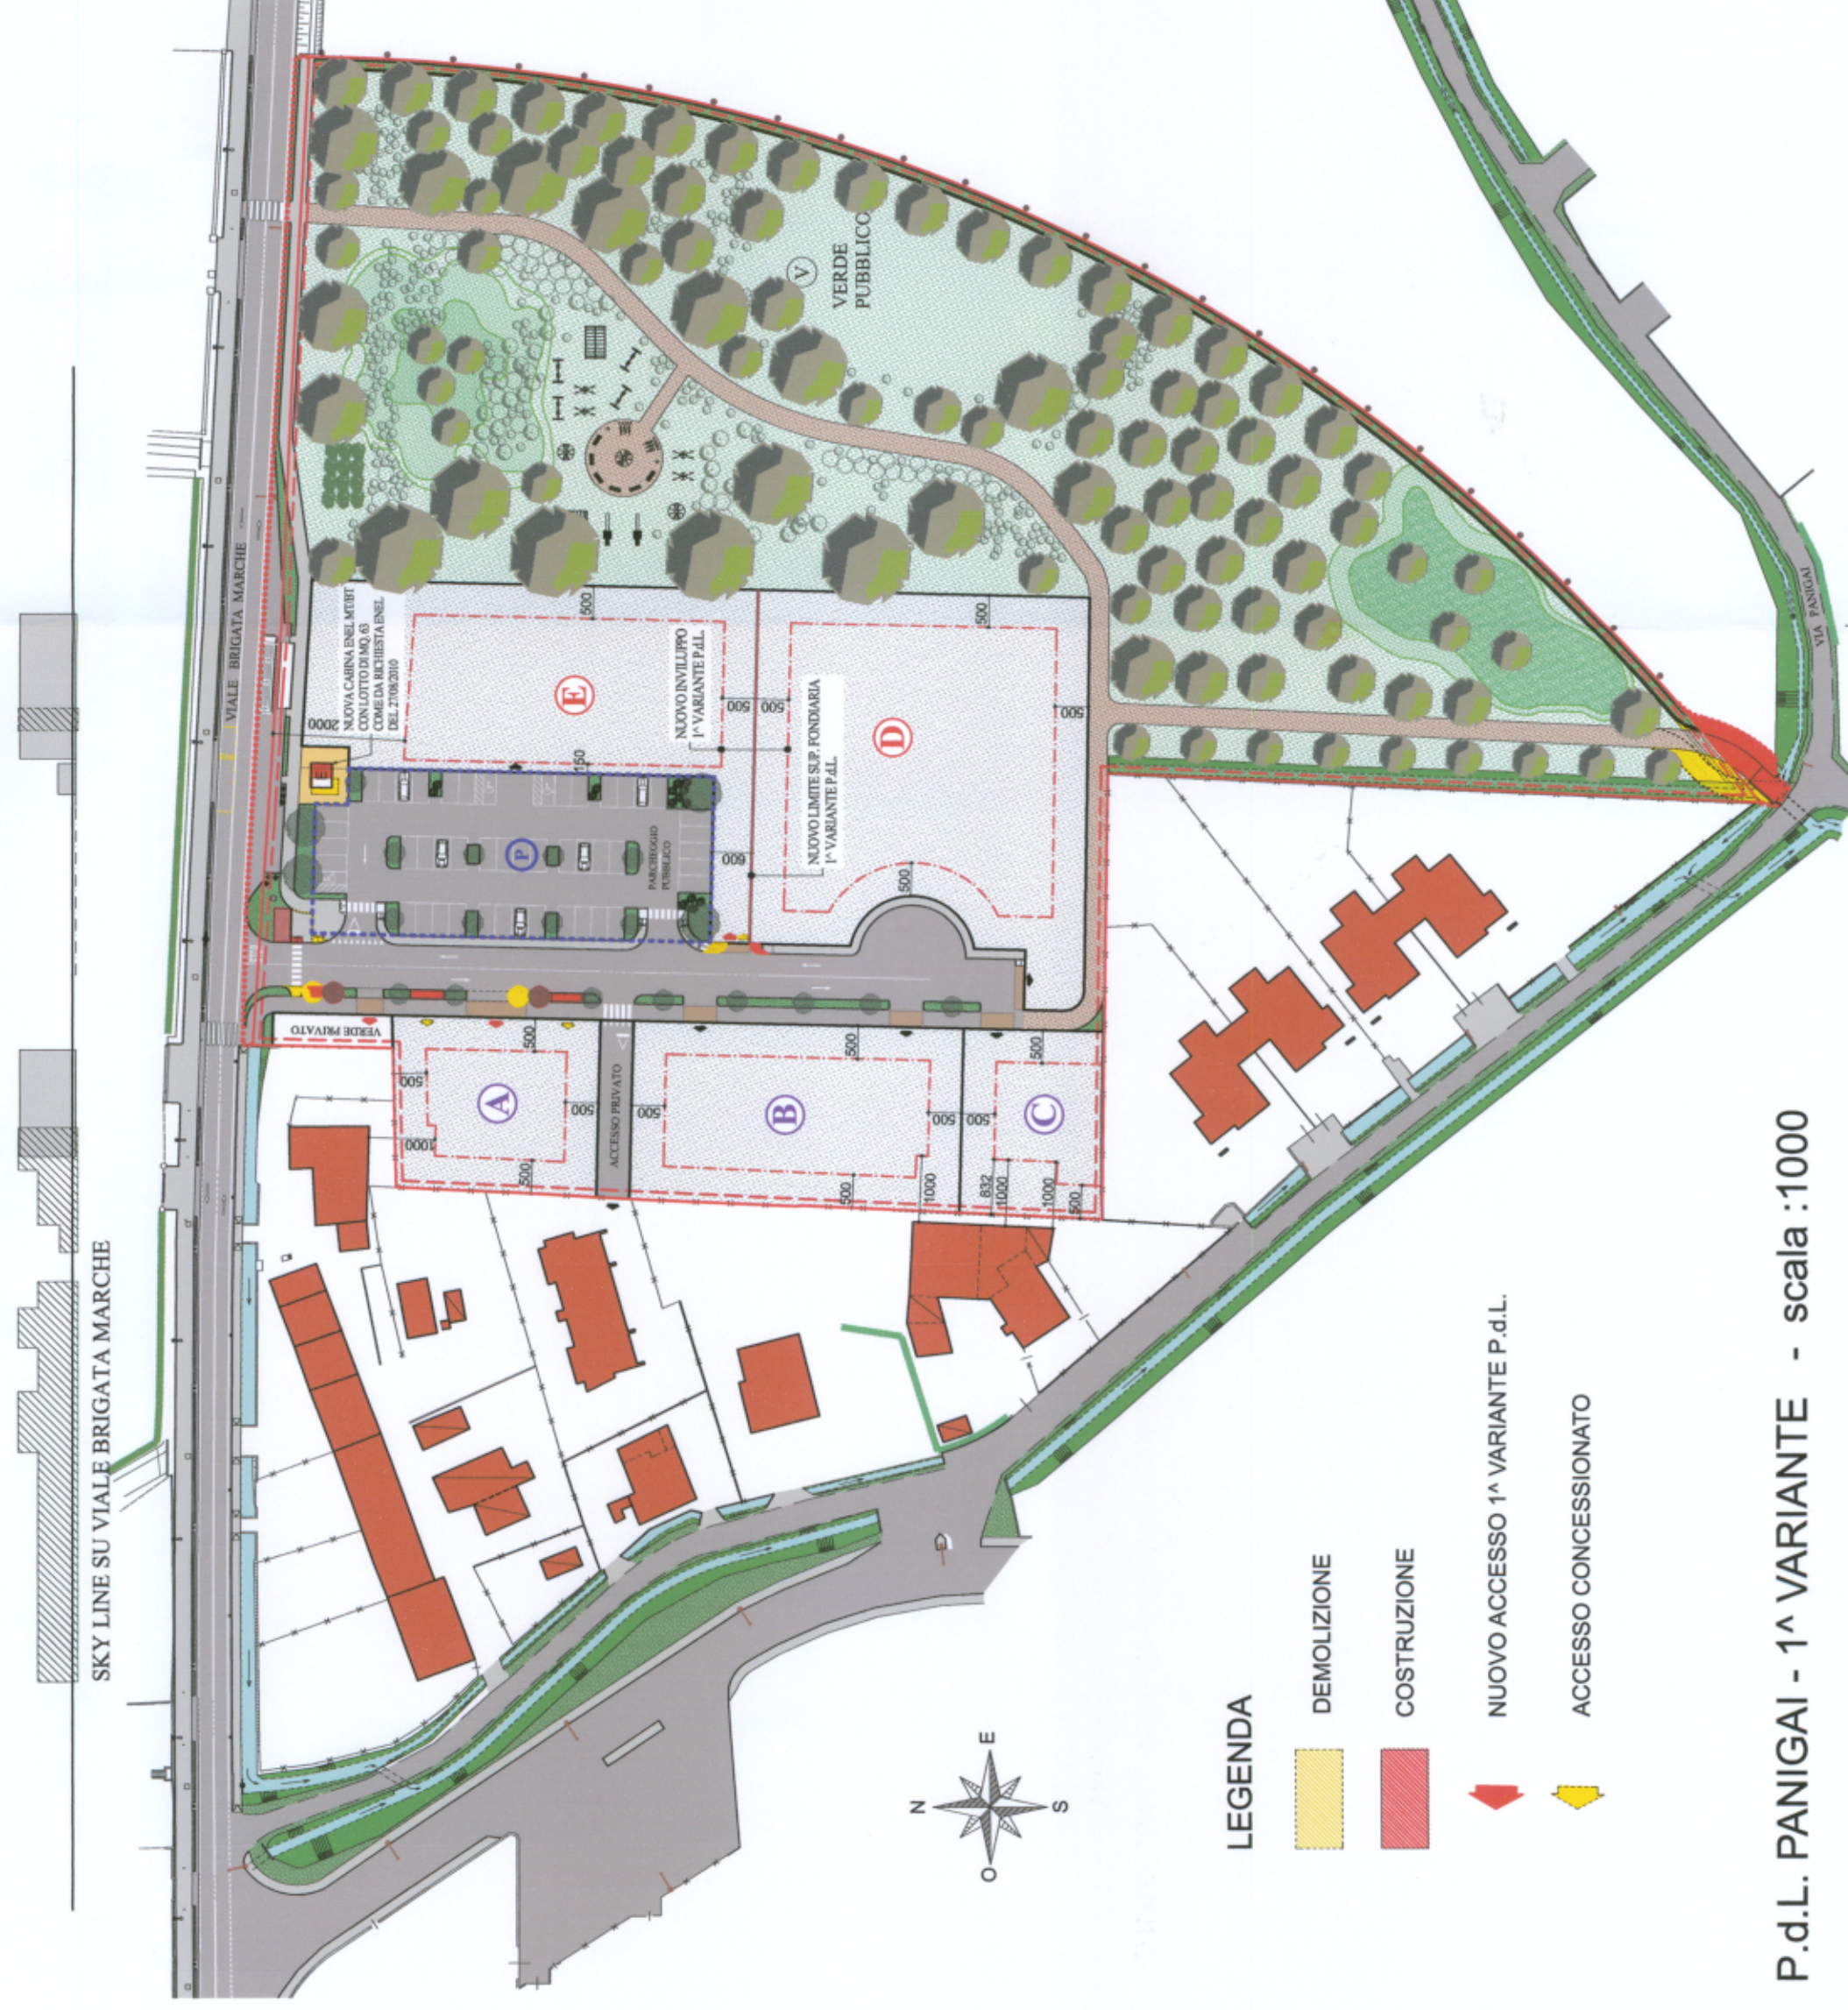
P.d.L. PANIGAI - 1^ VARIANTE - scala :1000

LEGENDA

DEMOLIZIONE

COSTRUZIONE

NUOVO ACCESSO 1^ VARIANTE P.d.L.

ACCESSO CONCESSIONATO

SKY LINE SU VIALE BRIGATA MARCHE

VIALE BRIGATA MARCHE

VIA PANIGAI

VERDE PUBBLICO

V

E

D

P

PARCHEGGIO PUBBLICO

A

B

C

ACCESSO PRIVATO

VERDE PRIVATO

NUOVA CABINA ENEL MT/BT CON LOTTO DI MQ. 63 COME DA RICHIESTA ENEL DEL 27/08/2010

NUOVO INVILUPPO 1^ VARIANTE P.d.L.

NUOVO LIMITE SUP. FONDIARIA 1^ VARIANTE P.d.L.

2000

500

150

600

1000

832

N

E

S

O